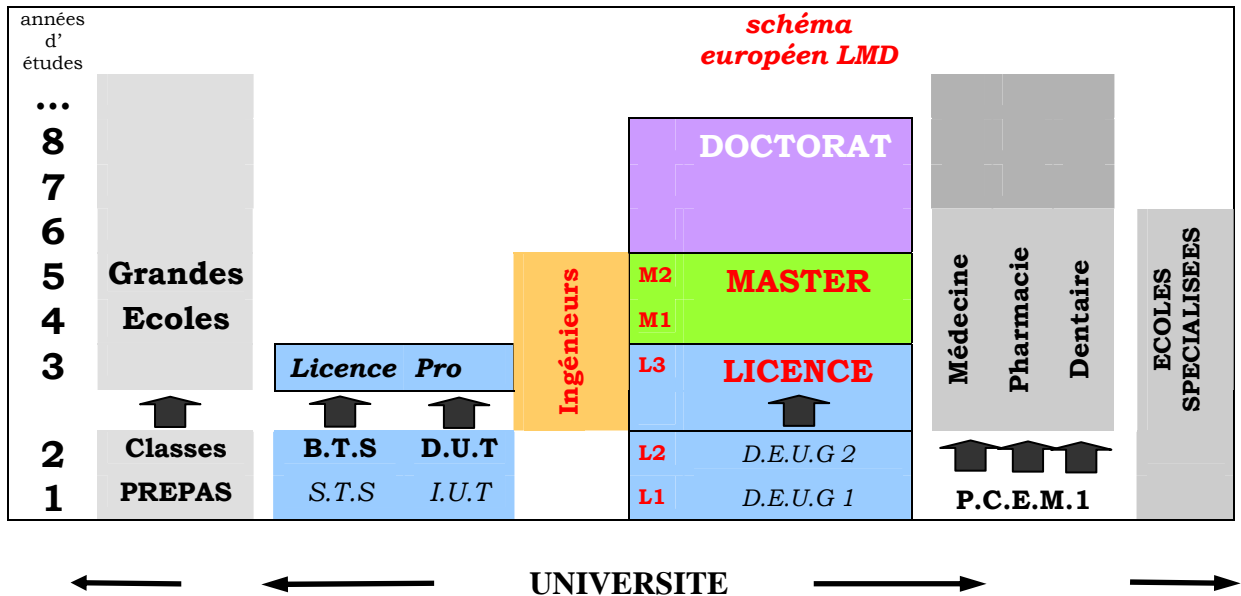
années d' études

schéma européen LMD

...
8
7
6
5
4
3
2
1

Grandes Ecoles

Classes PREPAS

Licence Pro

B.T.S
S.T.S

D.U.T
I.U.T

Ingénieurs

DOCTORAT

M2
M1
MASTER

L3
LICENCE

L2
D.E.U.G 2

L1
D.E.U.G 1

Médecine

Pharmacie

Dentaire

P.C.E.M.1

ECOLES SPECIALISEES

UNIVERSITE